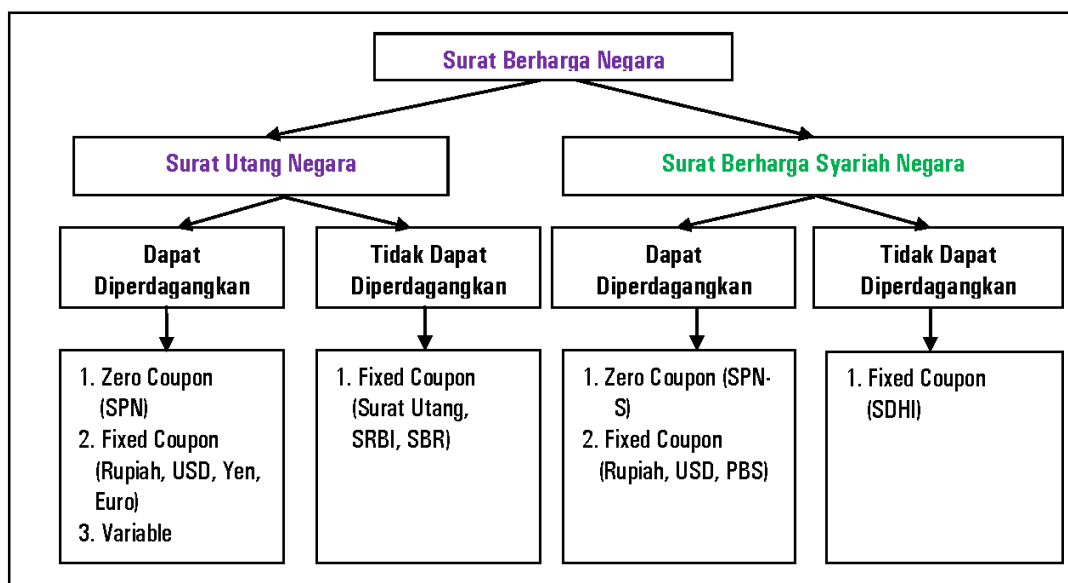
Surat Berharga Negara

Surat Utang Negara

Surat Berharga Syariah Negara

Dapat Diperdagangkan

Tidak Dapat Diperdagangkan

Dapat Diperdagangkan

Tidak Dapat Diperdagangkan

1. Zero Coupon (SPN)
2. Fixed Coupon (Rupiah, USD, Yen, Euro)
3. Variable

1. Fixed Coupon (Surat Utang, SRBI, SBR)

1. Zero Coupon (SPN-S)
2. Fixed Coupon (Rupiah, USD, PBS)

1. Fixed Coupon (SDHI)